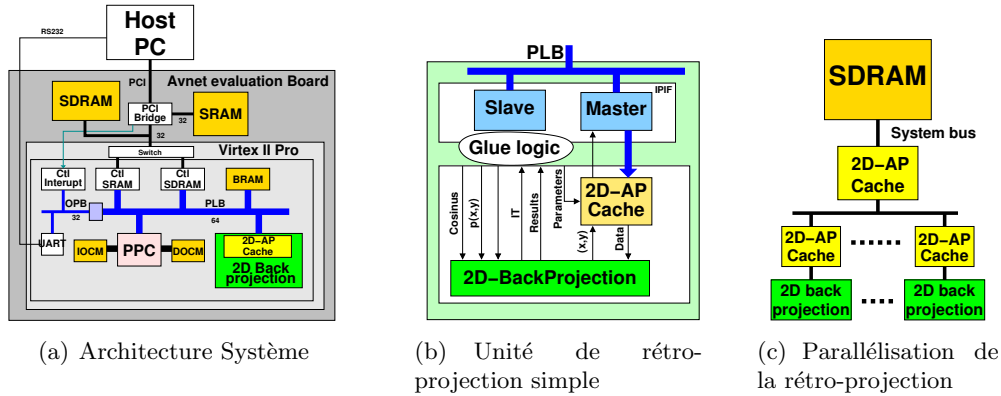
Host PC

RS232

PCI

Avnet evaluation Board

SDRAM

PCI Bridge

32

SRAM

32

Virtex II Pro

Switch

Ctl Interupt

Ctl SRAM

Ctl SDRAM

BRAM

OPB

32

PLB

64

UART

IOCM

PPC

DOCM

2D-AP Cache

2D Back projection

(a) Architecture Système

PLB

IPIF

Slave

Master

Glue logic

Cosinus

p(x,y)

IT

Results

Parameters

2D-AP Cache

(x,y)

Data

2D-BackProjection

(b) Unité de rétro-projection simple

SDRAM

System bus

2D-AP Cache

2D-AP Cache

......

2D-AP Cache

2D back projection

....

2D back projection

(c) Parallélisation de la rétro-projection